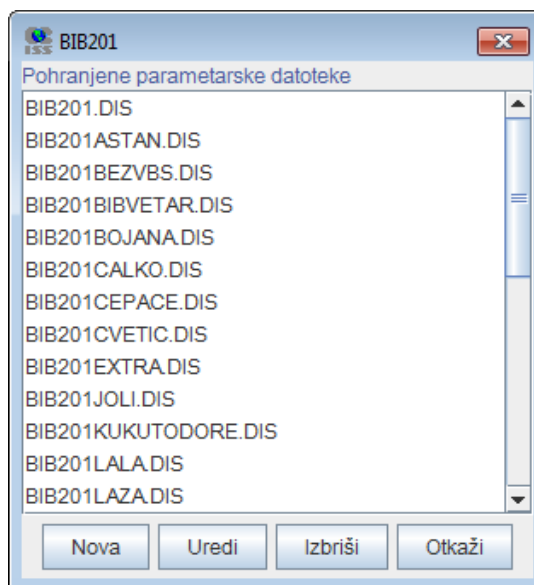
BIB201

Pohranjene parametarske datoteke

BIB201.DIS
BIB201ASTAN.DIS
BIB201BEZVBS.DIS
BIB201BIBVETAR.DIS
BIB201BOJANA.DIS
BIB201CALKO.DIS
BIB201CEPACE.DIS
BIB201CVETIC.DIS
BIB201EXTRA.DIS
BIB201JOLI.DIS
BIB201KUKUTODORE.DIS
BIB201LALA.DIS
BIB201LAZA.DIS

Nova | Uredi | Izbriši | Otkaži